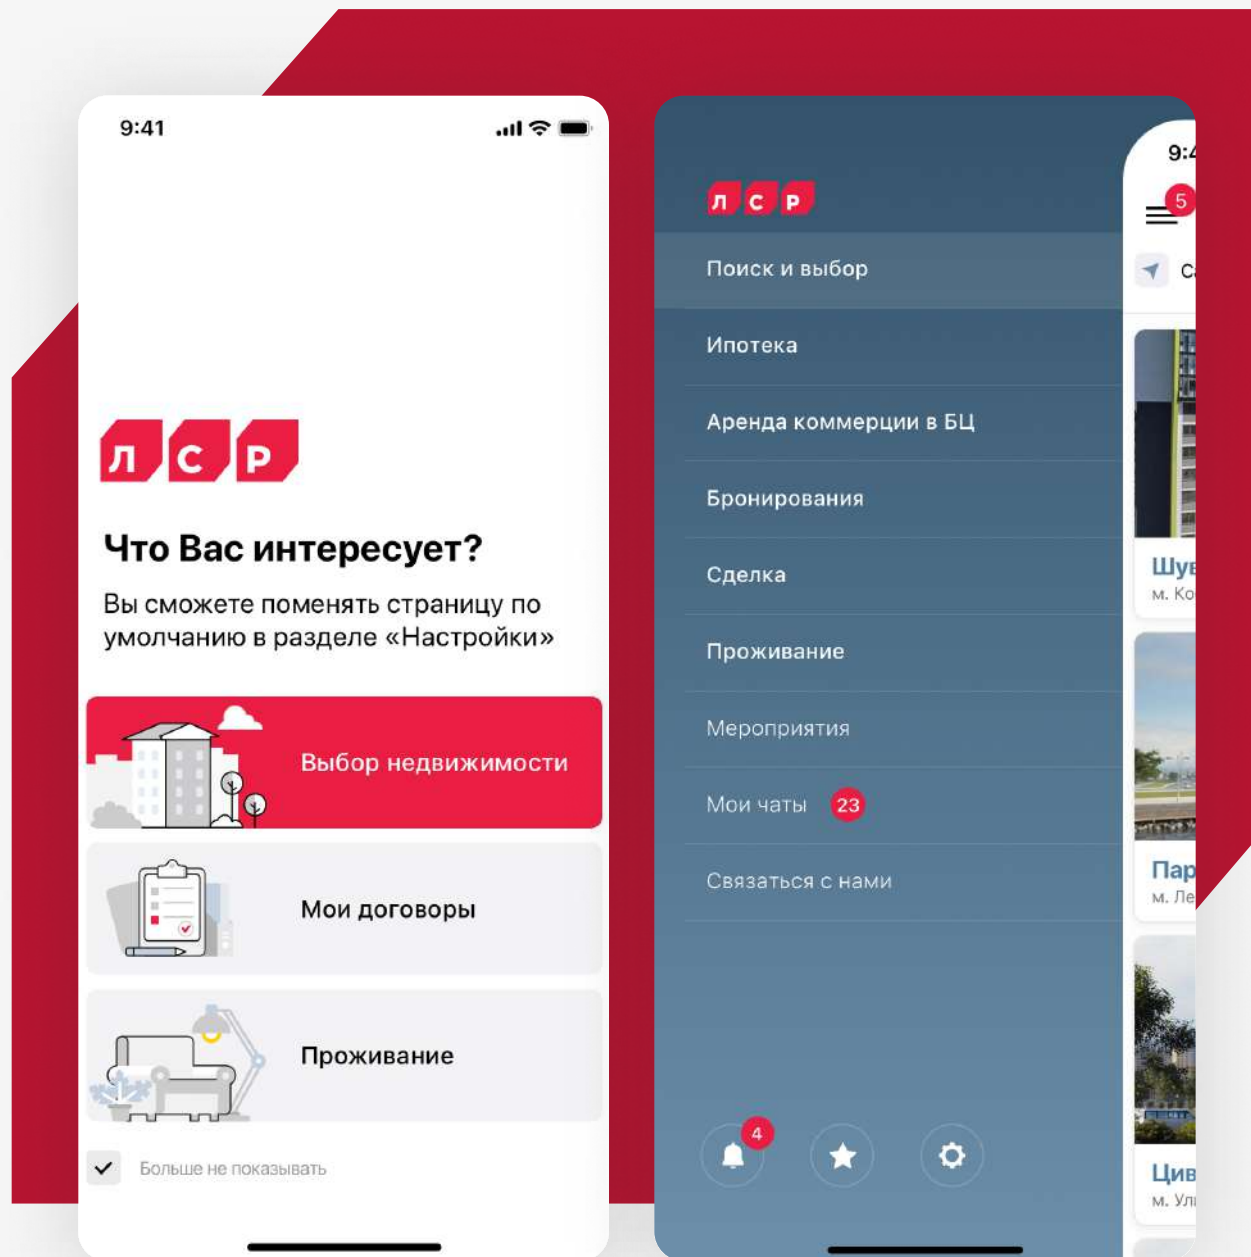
9:41

л с р

Что Вас интересует?

Вы сможете поменять страницу по умолчанию в разделе «Настройки»

Выбор недвижимости

Мои договоры

Проживание

Больше не показывать

л с р

Поиск и выбор

Ипотека

Аренда коммерции в БЦ

Бронирования

Сделка

Проживание

Мероприятия

Мои чаты 23

Связаться с нами

4

9:4

5

С

Шу

м. Ко

Пар

м. Ле

Цив

м. Ул